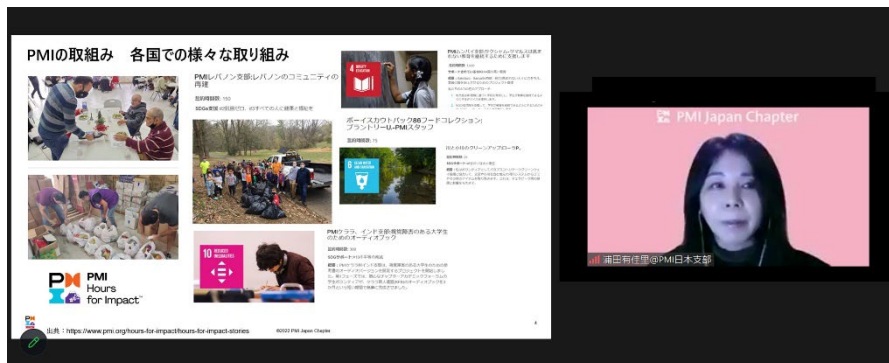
PMIの取組み　各国での様々な取り組み

PMIレバノン支部:レバノンのコミュニティの再建

支援時間数: 150

SDGs番号3の目標の「3. 全ての人に健康と福祉を」

ボーイスカウトパック88フードコレクション/プラントリーU-PMIスタッフ

支援時間数: 75

PMIララ、インド支部:視覚障害のある大学生のためのオーディオブック

支援時間数: 80

PMI Hours for Impact

出典：https://www.pmi.org/hours-for-impact/hours-for-impact-stories

©2022 PMI Japan Chapter

4

PMI Japan Chapter

浦田有佳里@PMI日本支部